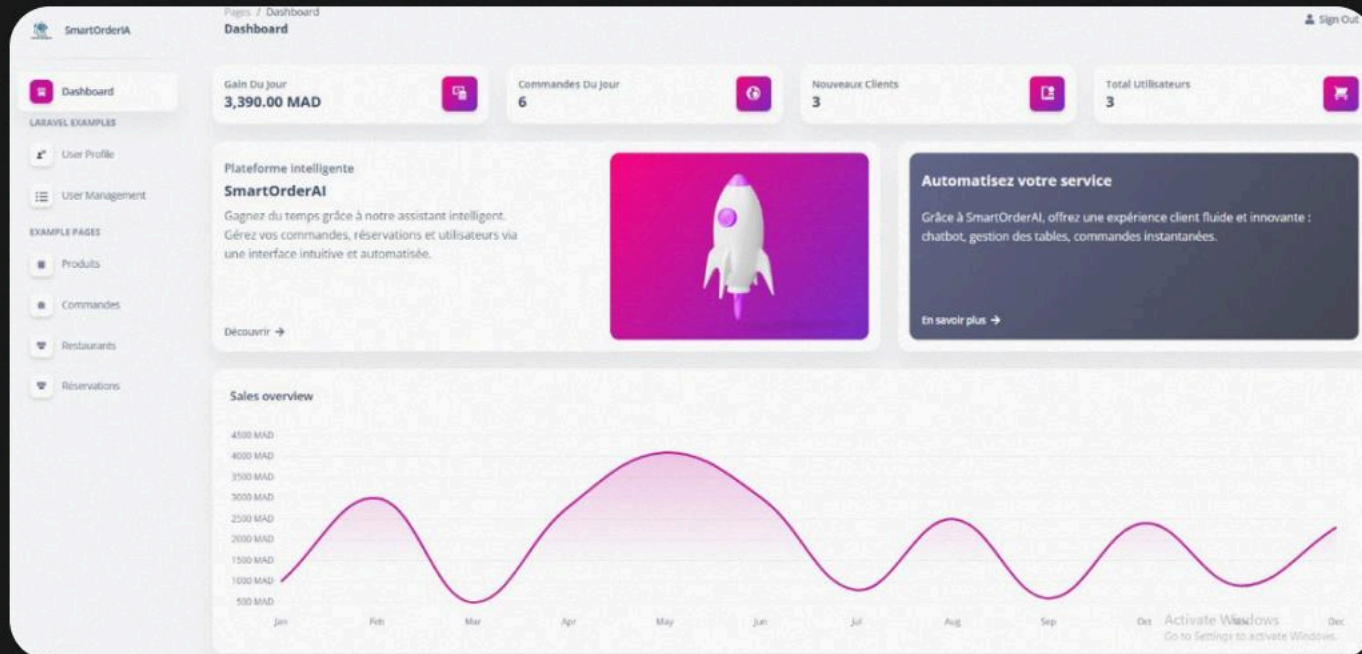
SmartOrderIA

Pages / Dashboard
Dashboard

Sign Out

Dashboard
LARAVEL EXAMPLES
User Profile
User Management
EXAMPLE PAGES
Produits
Commandes
Restaurants
Réservations

Gain Du Jour
3,390.00 MAD

Commandes Du Jour
6

Nouveaux Clients
3

Total Utilisateurs
3

Plateforme intelligente
SmartOrderAI
Gagnez du temps grâce à notre assistant intelligent. Gérez vos commandes, réservations et utilisateurs via une interface intuitive et automatisée.

Découvrir →

Automatisez votre service
Grâce à SmartOrderAI, offrez une expérience client fluide et innovante : chatbot, gestion des tables, commandes instantanées.

En savoir plus →

Sales overview

4500 MAD
4000 MAD
3500 MAD
3000 MAD
2500 MAD
2000 MAD
1500 MAD
1000 MAD
500 MAD

Jan Feb Mar Apr May Jun Jul Aug Sep Oct Nov Dec

Activate Windows
Go to Settings to activate Windows.